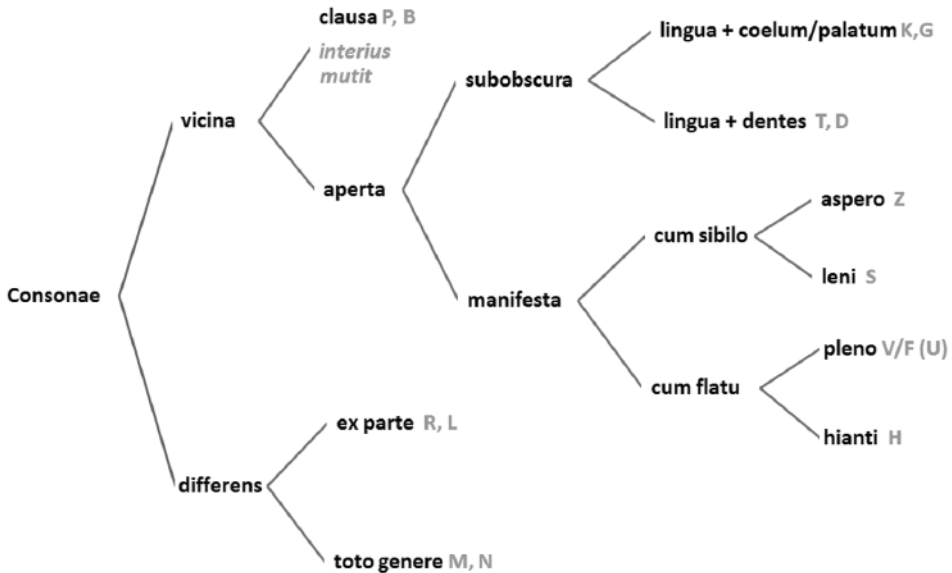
Consonae

vicina

clausa P, B
interius mutit

aperta

subobscura

lingua + coelum/palatum K,G

lingua + dentes T, D

manifesta

cum sibilo

aspero Z

leni S

cum flatu

pleno V/F (U)

hianti H

differens

ex parte R, L

toto genere M, N